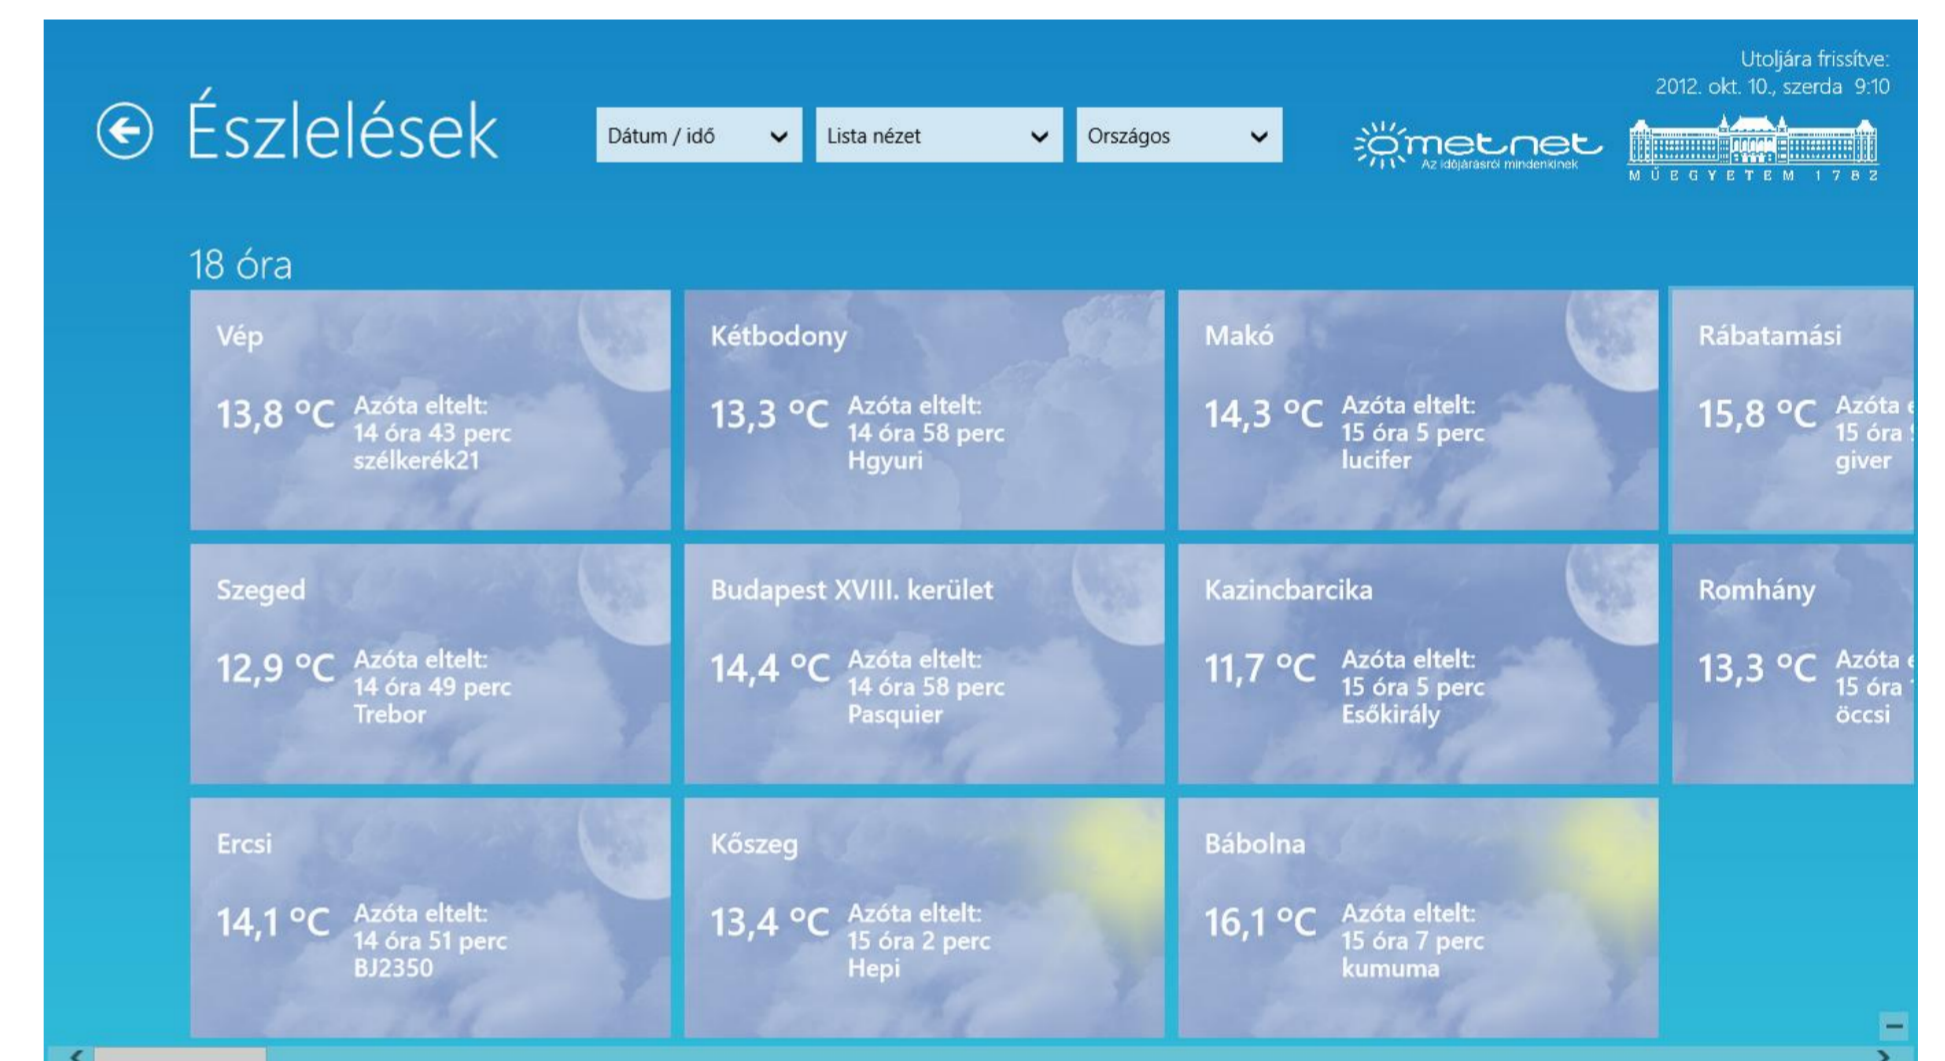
Észlelések

Dátum / idő
Lista nézet
Országos

Utoljára frissítve:
2012. okt. 10., szerda 9:10

metnet
Az időjárásról mindenkinek

MŰEGYETEM 1782

18 óra

Vép
13,8 °C Azóta eltelt: 14 óra 43 perc szélkerék21

Kétbodony
13,3 °C Azóta eltelt: 14 óra 58 perc Hgyuri

Makó
14,3 °C Azóta eltelt: 15 óra 5 perc lucifer

Rábatamási
15,8 °C Azóta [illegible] 15 óra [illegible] giver

Szeged
12,9 °C Azóta eltelt: 14 óra 49 perc Trebor

Budapest XVIII. kerület
14,4 °C Azóta eltelt: 14 óra 58 perc Pasquier

Kazincbarcika
11,7 °C Azóta eltelt: 15 óra 5 perc Esőkirály

Romhány
13,3 °C Azóta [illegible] 15 óra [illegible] öccsi

Ercsi
14,1 °C Azóta eltelt: 14 óra 51 perc BJ2350

Kőszeg
13,4 °C Azóta eltelt: 15 óra 2 perc Hepi

Bábolna
16,1 °C Azóta eltelt: 15 óra 7 perc kumuma